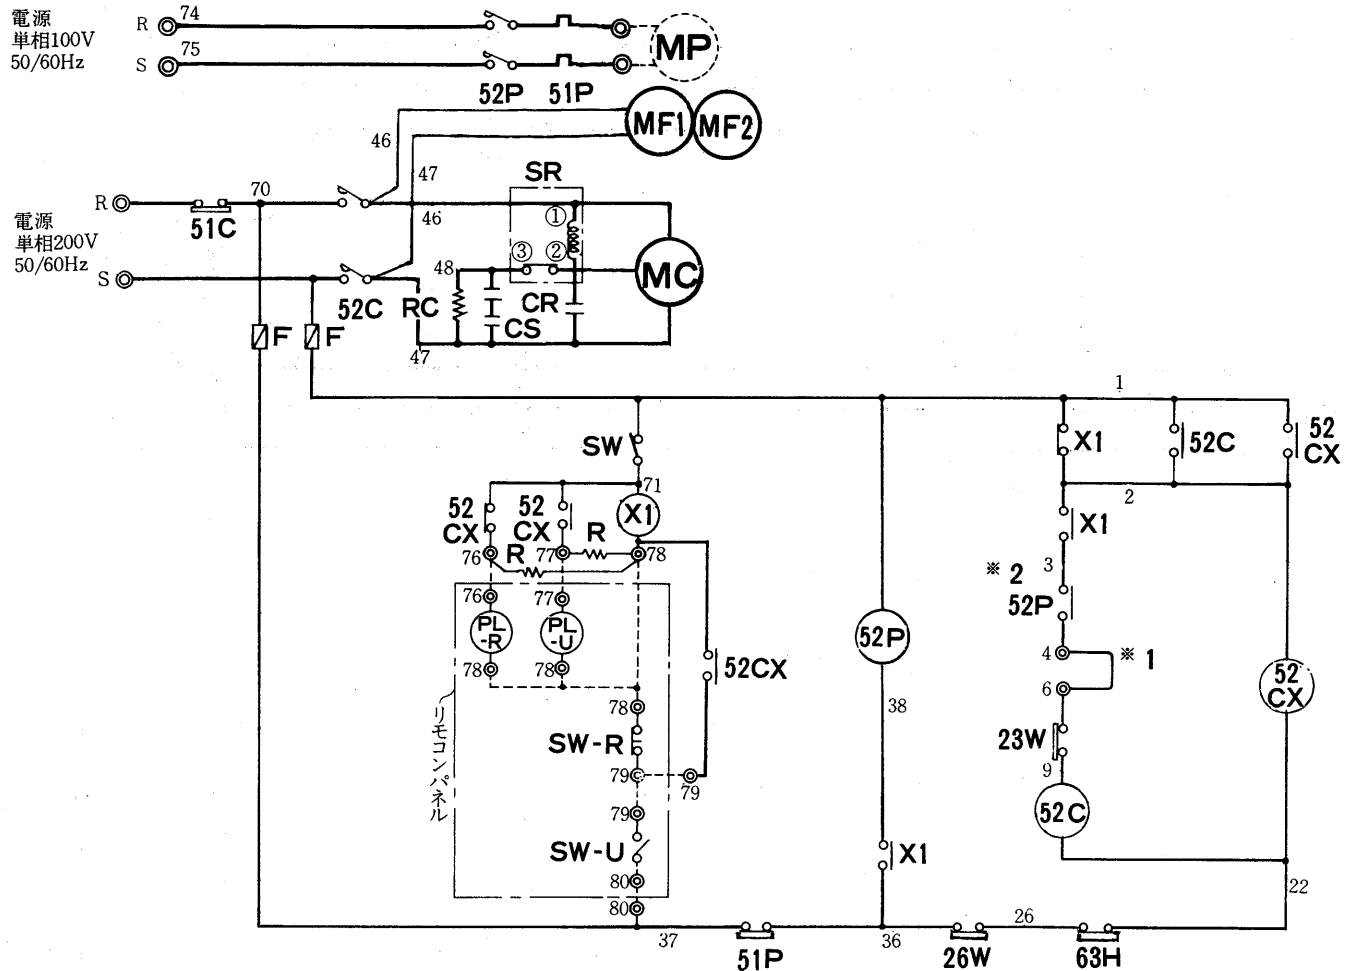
電源
単相100V
50/60Hz

R 74
S 75
52P 51P
MP
MF1 MF2
46
47
SR
①
②
③
46
70
51C
電源
単相200V
50/60Hz
R
S
52C
48
RC
CR
CS
MC
47
F F
1
SW
71
52 CX
52 CX
X1
R
R
76 77 78
76 77
PL -R
PL -U
78 78
52CX
78
SW-R
79 79
79
SW-U
80
80
リモコンパネル
52P
38
X1
X1
52C
52 CX
2
X1
※ 2
3
52P
4
※ 1
6
23W
9
52C
52 CX
22
37
51P
36
26W
26
63H